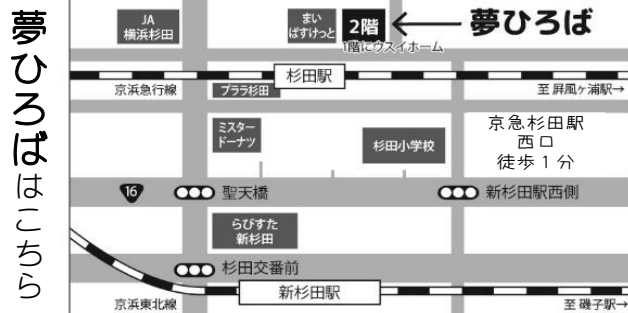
夢ひろばはこちら

JA
横浜杉田

まい
ばすけっと

2階

夢ひろば

1階にウエルシア

杉田駅

京浜急行線

プララ杉田

至 屏風ヶ浦駅→

ミスター
ドーナツ

杉田小学校

京急杉田駅
西 口
徒歩 1 分

16

聖天橋

新杉田駅西側

らびすた
新杉田

杉田交番前

新杉田駅

京浜東北線

至 磯子駅→